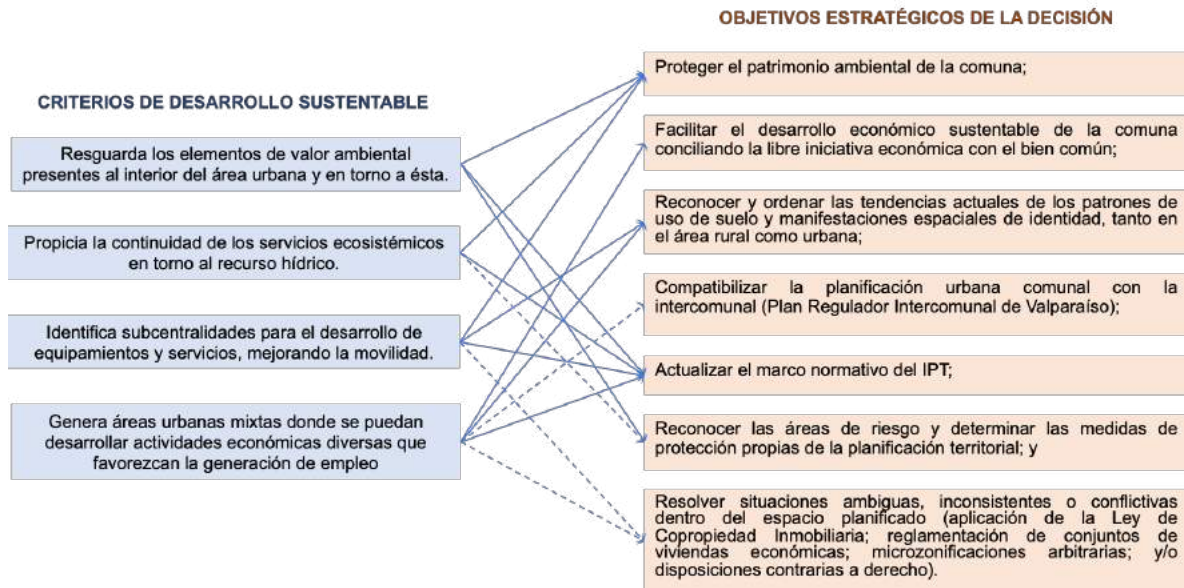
OBJETIVOS ESTRATÉGICOS DE LA DECISIÓN

CRITERIOS DE DESARROLLO SUSTENTABLE

Resguarda los elementos de valor ambiental presentes al interior del área urbana y en torno a ésta.

Propicia la continuidad de los servicios ecosistémicos en torno al recurso hídrico.

Identifica subcentralidades para el desarrollo de equipamientos y servicios, mejorando la movilidad.

Genera áreas urbanas mixtas donde se puedan desarrollar actividades económicas diversas que favorezcan la generación de empleo

Proteger el patrimonio ambiental de la comuna;

Facilitar el desarrollo económico sustentable de la comuna conciliando la libre iniciativa económica con el bien común;

Reconocer y ordenar las tendencias actuales de los patrones de uso de suelo y manifestaciones espaciales de identidad, tanto en el área rural como urbana;

Compatibilizar la planificación urbana comunal con la intercomunal (Plan Regulador Intercomunal de Valparaíso);

Actualizar el marco normativo del IPT;

Reconocer las áreas de riesgo y determinar las medidas de protección propias de la planificación territorial; y

Resolver situaciones ambiguas, inconsistentes o conflictivas dentro del espacio planificado (aplicación de la Ley de Copropiedad Inmobiliaria; reglamentación de conjuntos de viviendas económicas; microzonificaciones arbitrarias; y/o disposiciones contrarias a derecho).